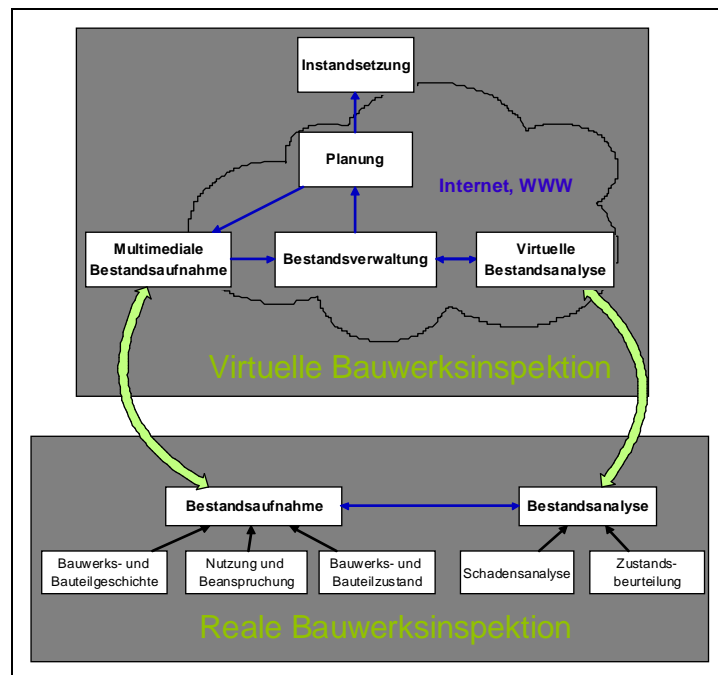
Instandsetzung

Planung

Internet, WWW

Multimediale Bestandsaufnahme

Bestandsverwaltung

Virtuelle Bestandsanalyse

Virtuelle Bauwerksinspektion

Bestandsaufnahme

Bestandsanalyse

Bauwerks- und Bauteilgeschichte

Nutzung und Beanspruchung

Bauwerks- und Bauteilzustand

Schadensanalyse

Zustandsbeurteilung

Reale Bauwerksinspektion